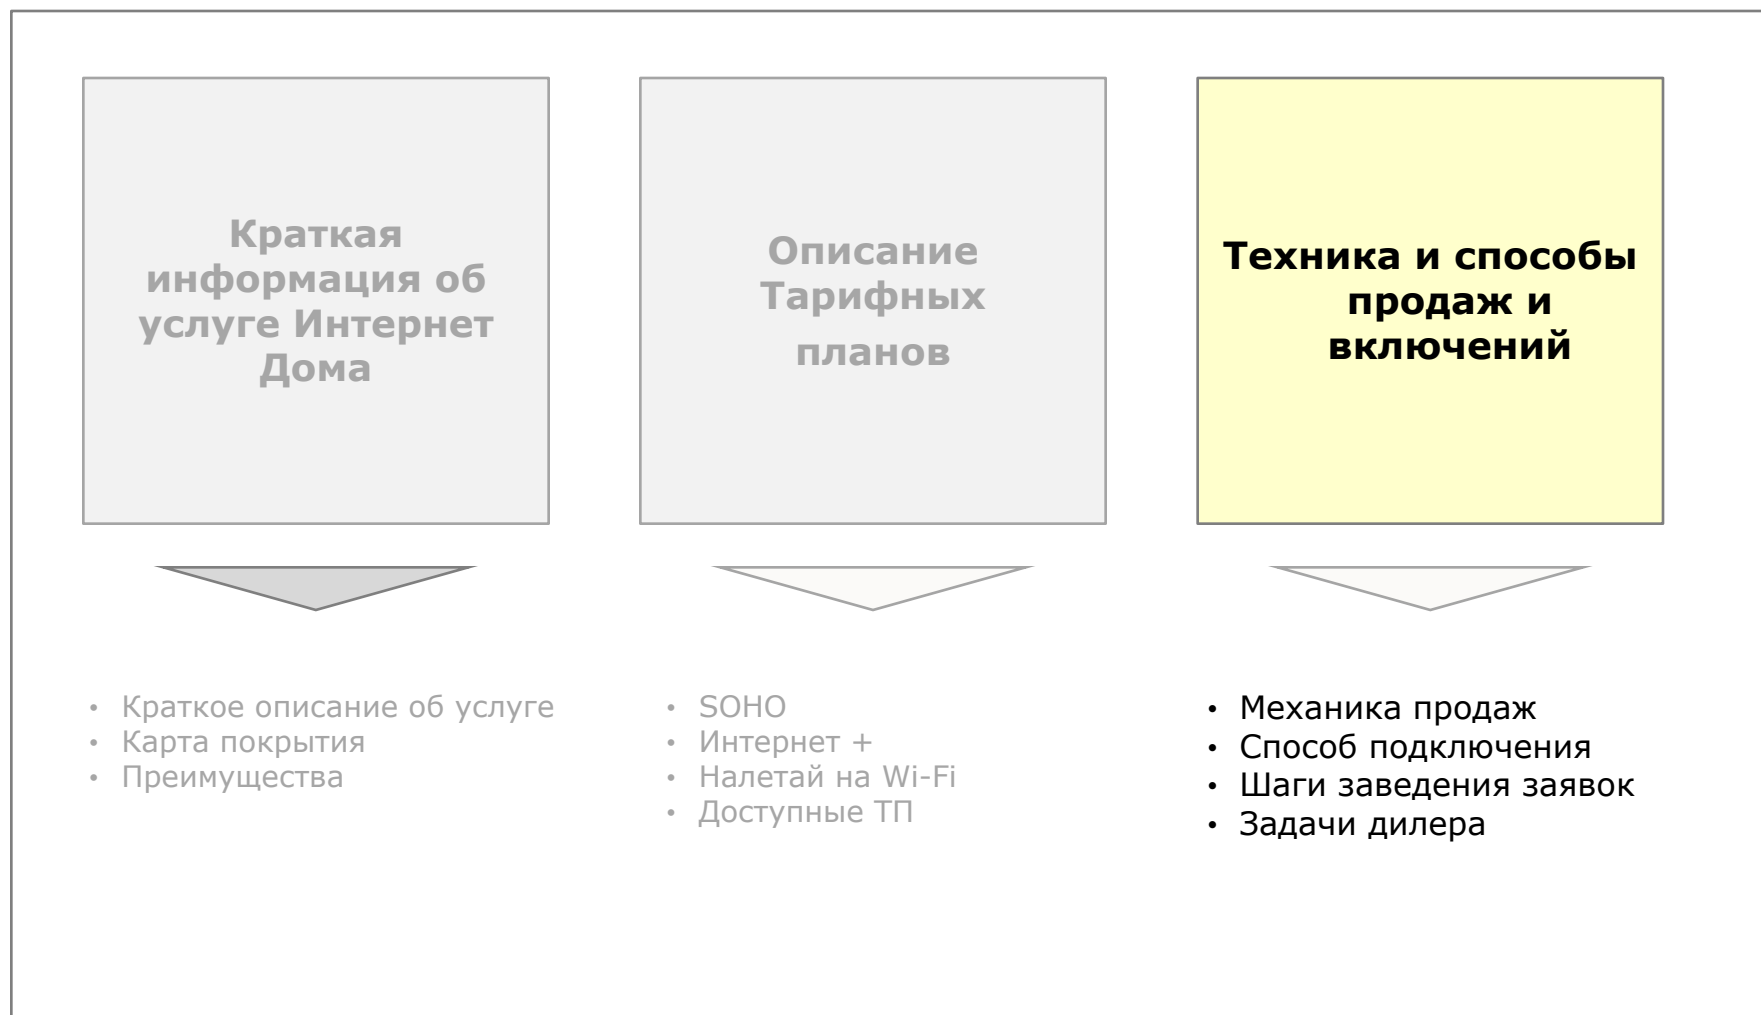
Краткая информация об услуге Интернет Дома

Описание Тарифных планов

Техника и способы продаж и включений

- Краткое описание об услуге
- Карта покрытия
- Преимущества

- SOHO
- Интернет +
- Налетай на Wi-Fi
- Доступные ТП

- Механика продаж
- Способ подключения
- Шаги заведения заявок
- Задачи дилера